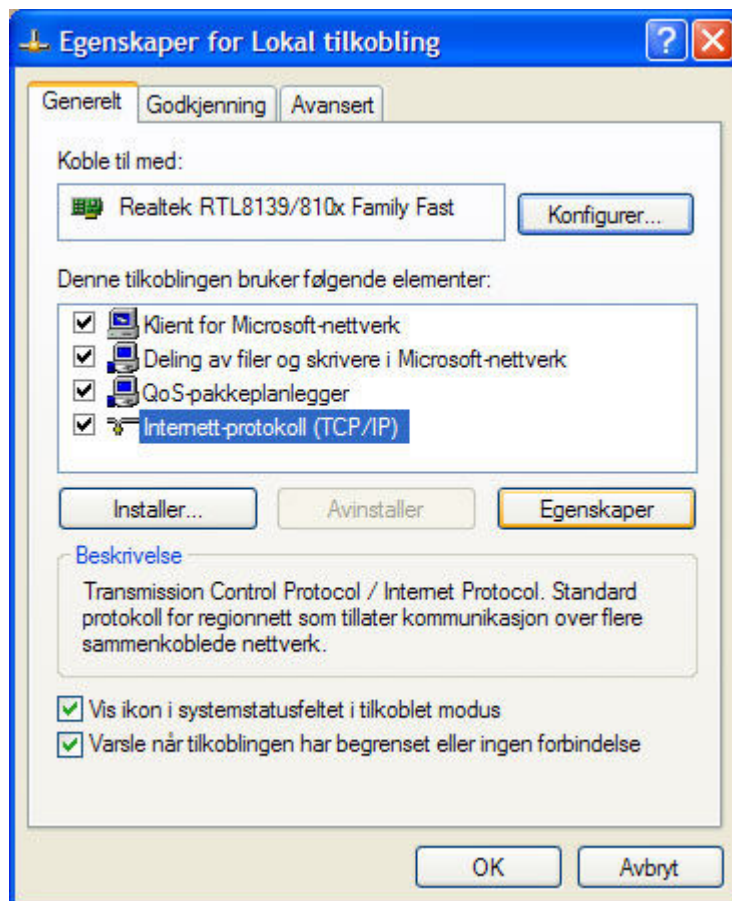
Egenskaper for Lokal tilkobling

Generelt | Godkjenning | Avansert

Koble til med:

Realtek RTL8139/810x Family Fast

Konfigurer...

Denne tilkoblingen bruker følgende elementer:

Klient for Microsoft-nettverk
Deling av filer og skrivere i Microsoft-nettverk
QoS-pakkeplanlegger
Internett-protokoll (TCP/IP)

Installer...
Avinstaller
Egenskaper

Beskrivelse

Transmission Control Protocol / Internet Protocol. Standard protokoll for regionnett som tillater kommunikasjon over flere sammenkoblede nettverk.

Vis ikon i systemstatusfeltet i tilkoblet modus
Varsle når tilkoblingen har begrenset eller ingen forbindelse

OK
Avbryt